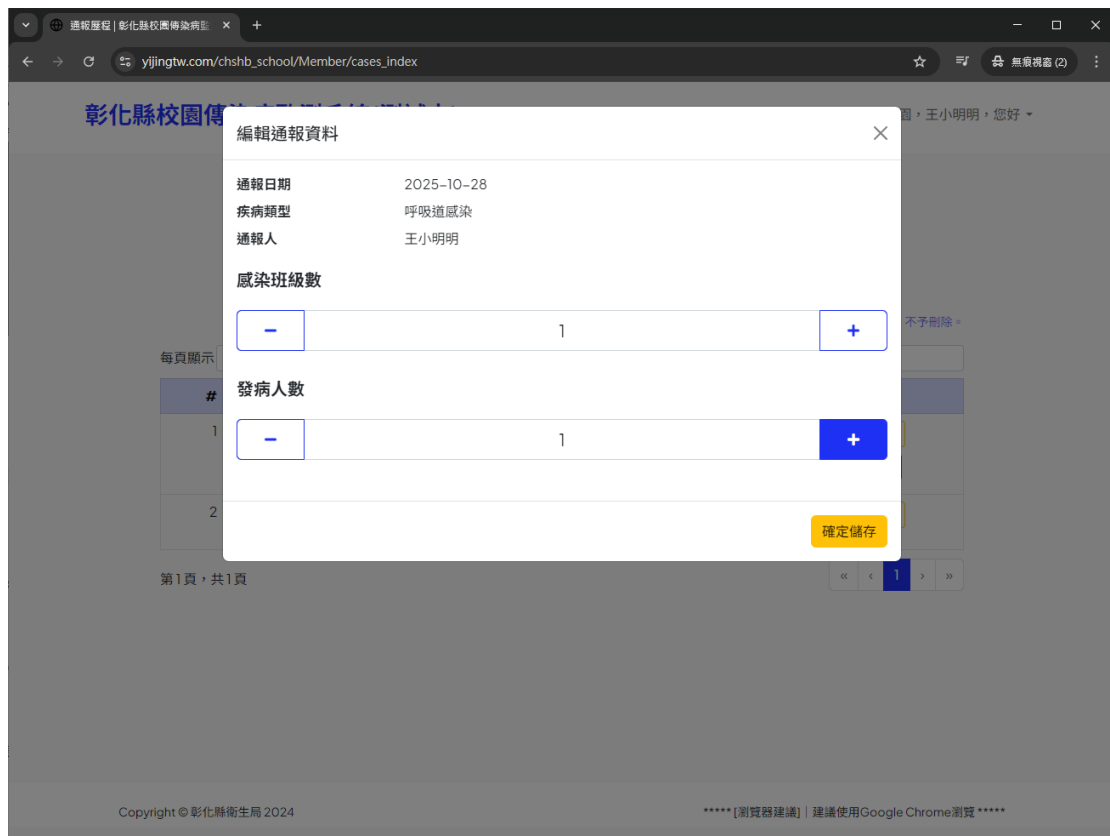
通報歷程 | 彰化縣校園傳染病監

yijingtw.com/chshb_school/Member/cases_index

無痕視窗 (2)

彰化縣校園傳

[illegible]圖，王小明明，您好

編輯通報資料

| 通報日期 | 2025-10-28 |
|---|---|
| 疾病類型 | 呼吸道感染 |
| 通報人 | 王小明明 |

感染班級數

− 1 +

發病人數

− 1 +

確定儲存

不予刪除。

每頁顯示

#

1

2

第1頁，共1頁

« ‹ 1 › »

Copyright © 彰化縣衛生局 2024

***** [瀏覽器建議] | 建議使用Google Chrome瀏覽 *****